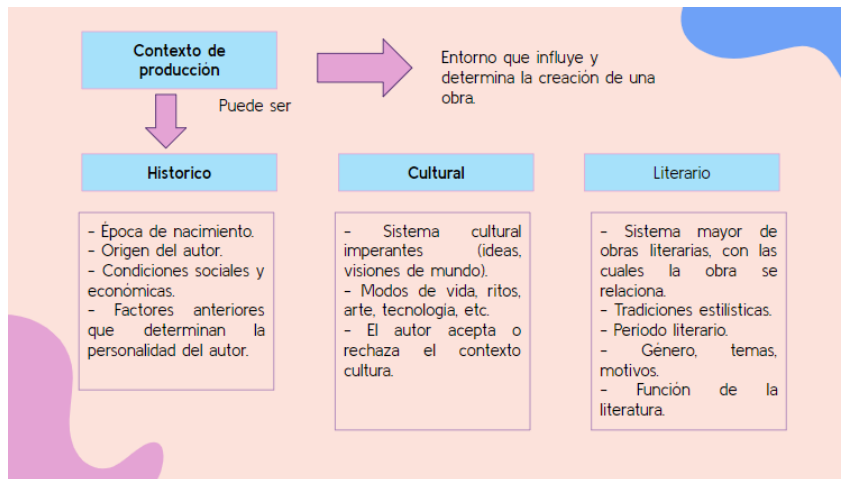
Contexto de producción

Entorno que influye y determina la creación de una obra.

Puede ser

Historico

Cultural

Literario

- Época de nacimiento.
- Origen del autor.
- Condiciones sociales y económicas.
- Factores anteriores que determinan la personalidad del autor.

- Sistema cultural imperantes (ideas, visiones de mundo).
- Modos de vida, ritos, arte, tecnología, etc.
- El autor acepta o rechaza el contexto cultura.

- Sistema mayor de obras literarias, con las cuales la obra se relaciona.
- Tradiciones estilísticas.
- Periodo literario.
- Género, temas, motivos.
- Función de la literatura.